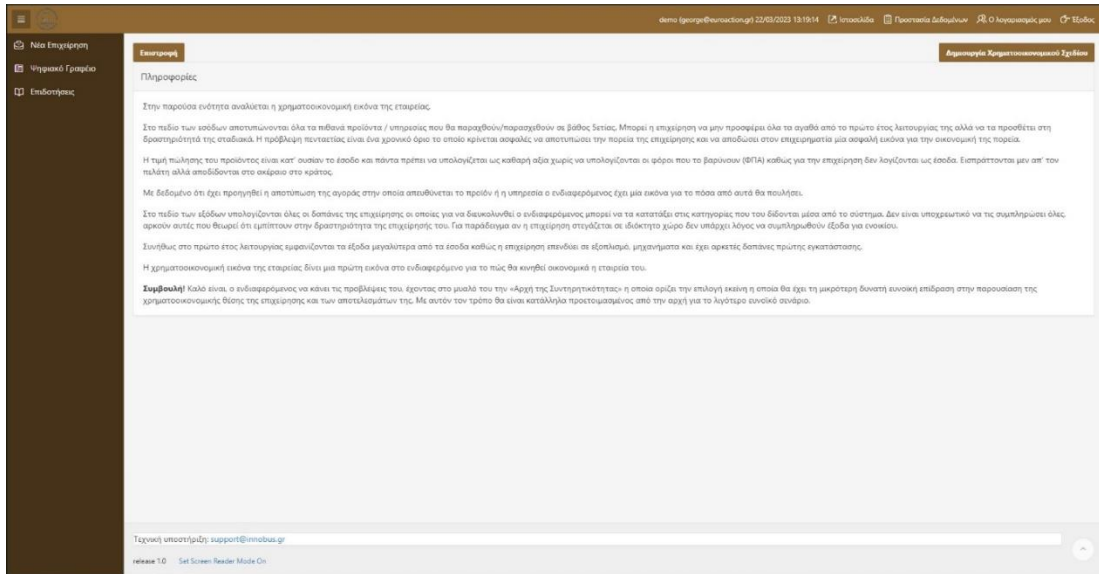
demo (george@euroaction.gr) 22/03/2023 13:19:14 Ιστοσελίδα Προστασία Δεδομένων Ο λογαριασμός μου Έξοδος

Νέα Επιχείρηση
Ψηφιακό Γραφείο
Επιδοτήσεις

Επιστροφή

Δημιουργία Χρηματοοικονομικού Σχεδίου

Πληροφορίες

Στην παρούσα ενότητα αναλύεται η χρηματοοικονομική εικόνα της εταιρείας.

Στο πεδίο των εσόδων αποτυπώνονται όλα τα πιθανά προϊόντα / υπηρεσίες που θα παραχθούν/παρασχεθούν σε βάθος 5ετίας. Μπορεί η επιχείρηση να μην προσφέρει όλα τα αγαθά από το πρώτο έτος λειτουργίας της αλλά να τα προσθέτει στη δραστηριότητά της σταδιακά. Η πρόβλεψη πενταετίας είναι ένα χρονικό όριο το οποίο κρίνεται ασφαλές να αποτυπώσει την πορεία της επιχείρησης και να αποδώσει στον επιχειρηματία μία ασφαλή εικόνα για την οικονομική της πορεία.

Η τιμή πώλησης του προϊόντος είναι κατ' ουσίαν το έσοδο και πάντα πρέπει να υπολογίζεται ως καθαρή αξία χωρίς να υπολογίζονται οι φόροι που το βαρύνουν (ΦΠΑ) καθώς για την επιχείρηση δεν λογίζονται ως έσοδα. Εισπράττονται μεν απ' τον πελάτη αλλά αποδίδονται στο οχέραιο στο κράτος.

Με δεδομένο ότι έχει προηγηθεί η αποτύπωση της αγοράς στην οποία απευθύνεται το προϊόν ή η υπηρεσία ο ενδιαφερόμενος έχει μία εικόνα για το πόσα από αυτά θα πουλήσει.

Στο πεδίο των εξόδων υπολογίζονται όλες οι δαπάνες της επιχείρησης οι οποίες για να διευκολυνθεί ο ενδιαφερόμενος μπορεί να τα κατατάξει στις κατηγορίες που του δίδονται μέσα από το σύστημα. Δεν είναι υποχρεωτικό να τις συμπληρώσει όλες, αρκούν αυτές που θεωρεί ότι εμπίπτουν στην δραστηριότητα της επιχείρησής του. Για παράδειγμα αν η επιχείρηση στεγάζεται σε ιδιόκτητο χώρο δεν υπάρχει λόγος να συμπληρωθούν έξοδα για ενοίκιο.

Συνήθως στο πρώτο έτος λειτουργίας εμφανίζονται τα έξοδα μεγαλύτερα από τα έσοδα καθώς η επιχείρηση επενδύει σε εξοπλισμό, μηχανήματα και έχει αρκετές δαπάνες πρώτης εγκατάστασης.

Η χρηματοοικονομική εικόνα της εταιρείας δίνει μια πρώτη εικόνα στο ενδιαφερόμενο για το πώς θα κινηθεί οικονομικά η εταιρεία του.

Συμβουλή! Καλό είναι, ο ενδιαφερόμενος να κάνει τις προβλέψεις του, έχοντας στο μυαλό του την «Αρχή της Συντηρητικότητας» η οποία ορίζει την επιλογή εκείνη η οποία θα έχει τη μικρότερη δυνατή ευνοϊκή επίδραση στην παρουσίαση της χρηματοοικονομικής θέσης της επιχείρησης και των αποτελεσμάτων της. Με αυτόν τον τρόπο θα είναι κατάλληλα προετοιμασμένος από την αρχή για το λιγότερο ευνοϊκό σενάριο.

Τεχνική υποστήριξη: support@innobus.gr

release 1.0 Set Screen Reader Mode On